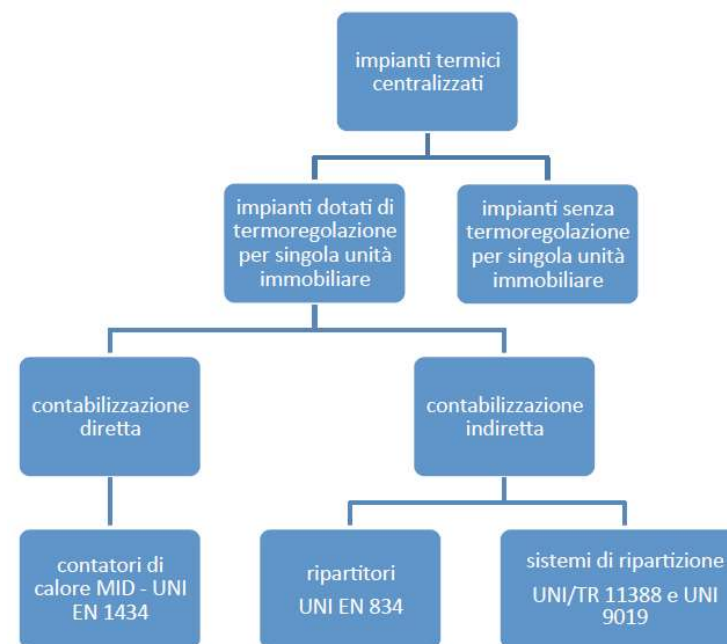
impianti termici centralizzati

impianti dotati di termoregolazione per singola unità immobiliare

impianti senza termoregolazione per singola unità immobiliare

contabilizzazione diretta

contabilizzazione indiretta

contatori di calore MID - UNI EN 1434

ripartitori UNI EN 834

sistemi di ripartizione UNI/TR 11388 e UNI 9019